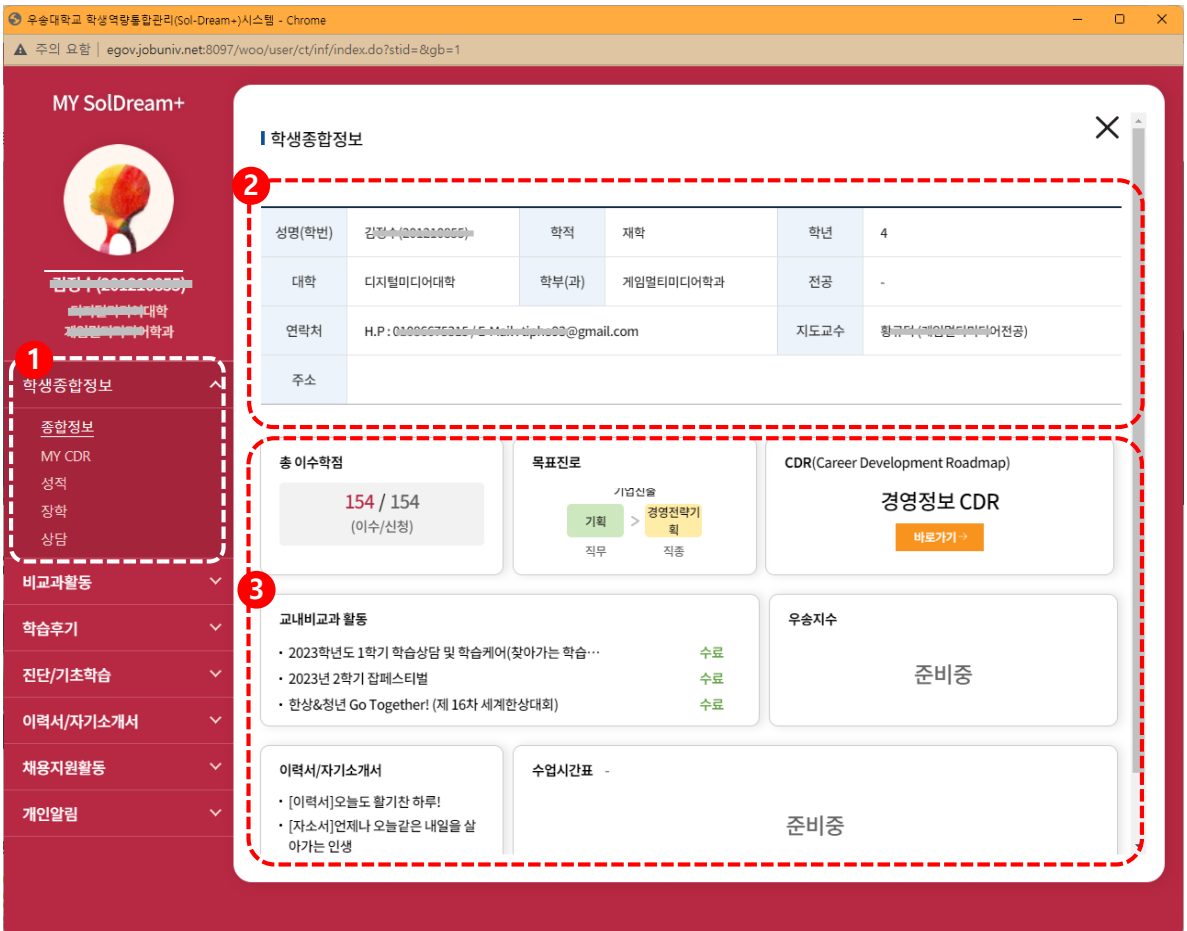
우송대학교 학생역량통합관리(Sol-Dream+)시스템 - Chrome

주의 요함 | egov.jobuniv.net:8097/woo/user/ct/inf/index.do?stid=&gb=1

MY SolDream+

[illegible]
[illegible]대학
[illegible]학과

1

학생종합정보

종합정보
MY CDR
성적
장학
상담

비교과활동
학습후기
진단/기초학습
이력서/자기소개서
채용지원활동
개인알림

학생종합정보

2

| 성명(학번) | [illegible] | 학적 | 재학 | 학년 | 4 |
|---|---|---|---|---|---|
| 대학 | 디지털미디어대학 | 학부(과) | 게임멀티미디어학과 | 전공 | - |
| 연락처 | H.P : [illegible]@gmail.com | | | 지도교수 | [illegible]어전공) |
| 주소 | | | | | |

3

총 이수학점
154 / 154
(이수/신청)

목표진로
기업인물
기획 > 경영전략기획
직무 직종

CDR(Career Development Roadmap)
경영정보 CDR
바로가기→

교내비교과 활동
• 2023학년도 1학기 학습상담 및 학습케어(찾아가는 학습… 수료
• 2023년 2학기 잡페스티벌 수료
• 한상&청년 Go Together! (제 16차 세계한상대회) 수료

우송지수
준비중

이력서/자기소개서
• [이력서]오늘도 활기찬 하루!
• [자소서]언제나 오늘같은 내일을 살아가는 인생

수업시간표 -
준비중